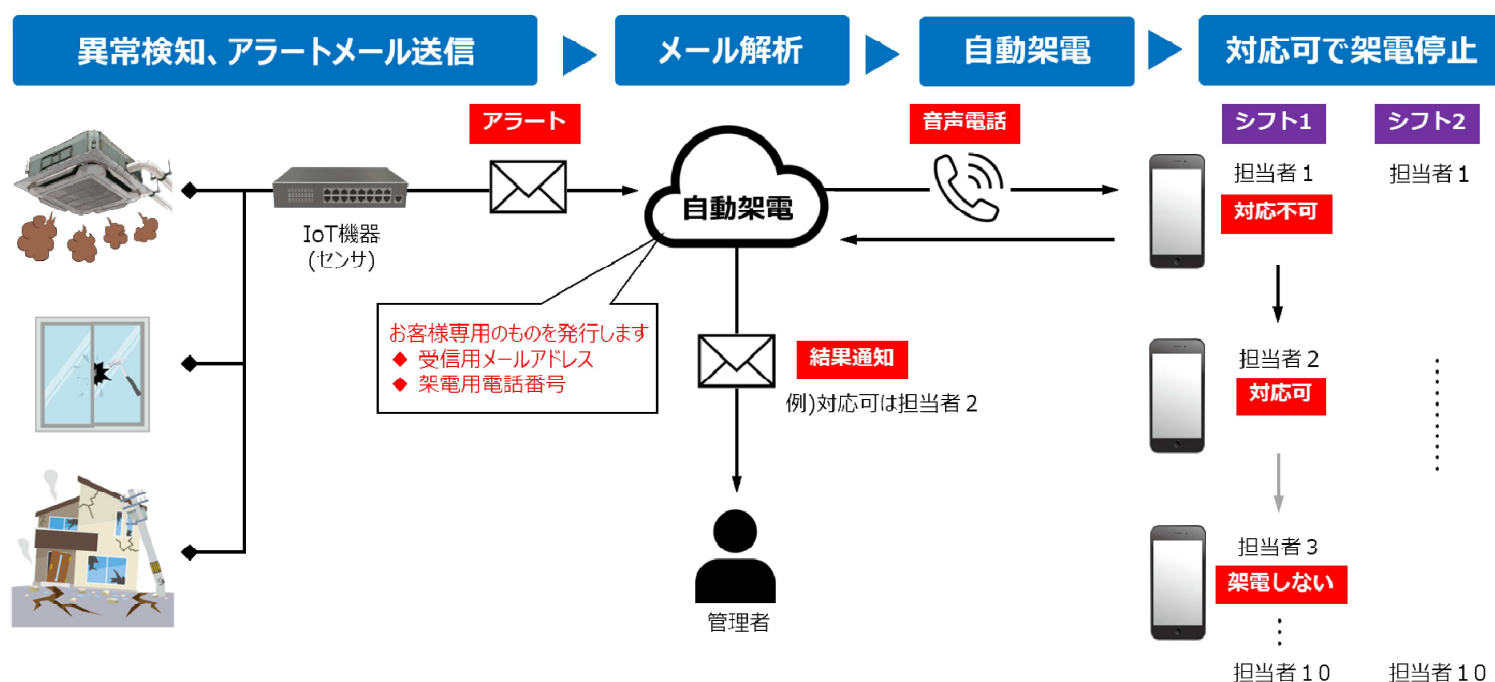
異常検知、アラートメール送信

メール解析

自動架電

対応可で架電停止

アラート

音声電話

シフト1

シフト2

IoT機器
(センサ)

自動架電

担当者１

対応不可

担当者１

お客様専用のものを発行します
◆ 受信用メールアドレス
◆ 架電用電話番号

結果通知

例)対応可は担当者２

担当者２

対応可

担当者３

架電しない

管理者

担当者１０

担当者１０